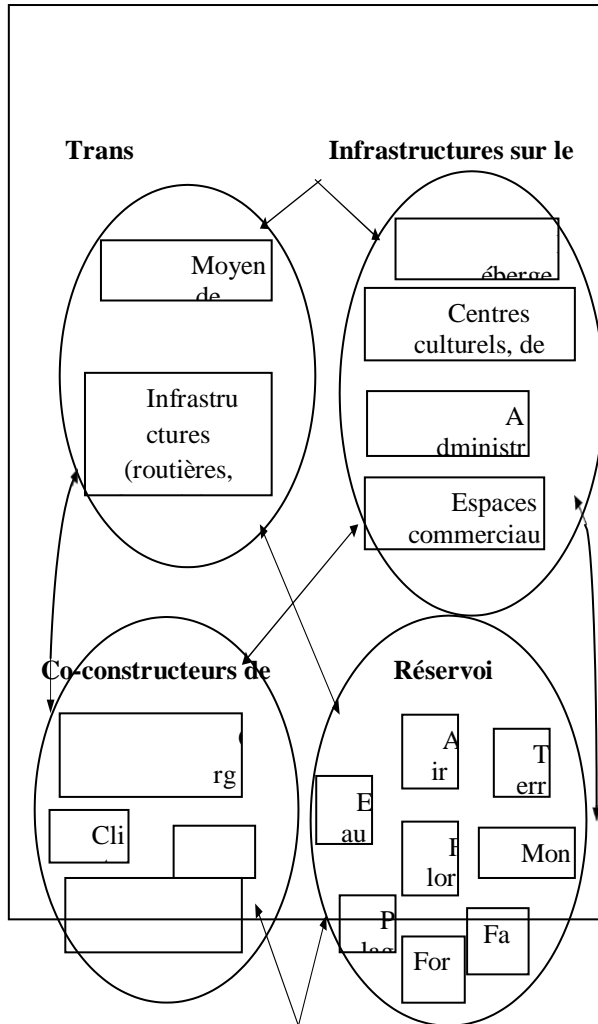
Trans

Infrastructures sur le

Moyen de

Infrastructures (routières,

ébergε

Centres culturels, de

A dministr

Espaces commerciau

Co-constructeurs de

Réservoi

rg

Cli

A ir

T err

E au

F lor

Mon

P lag

Fa

For